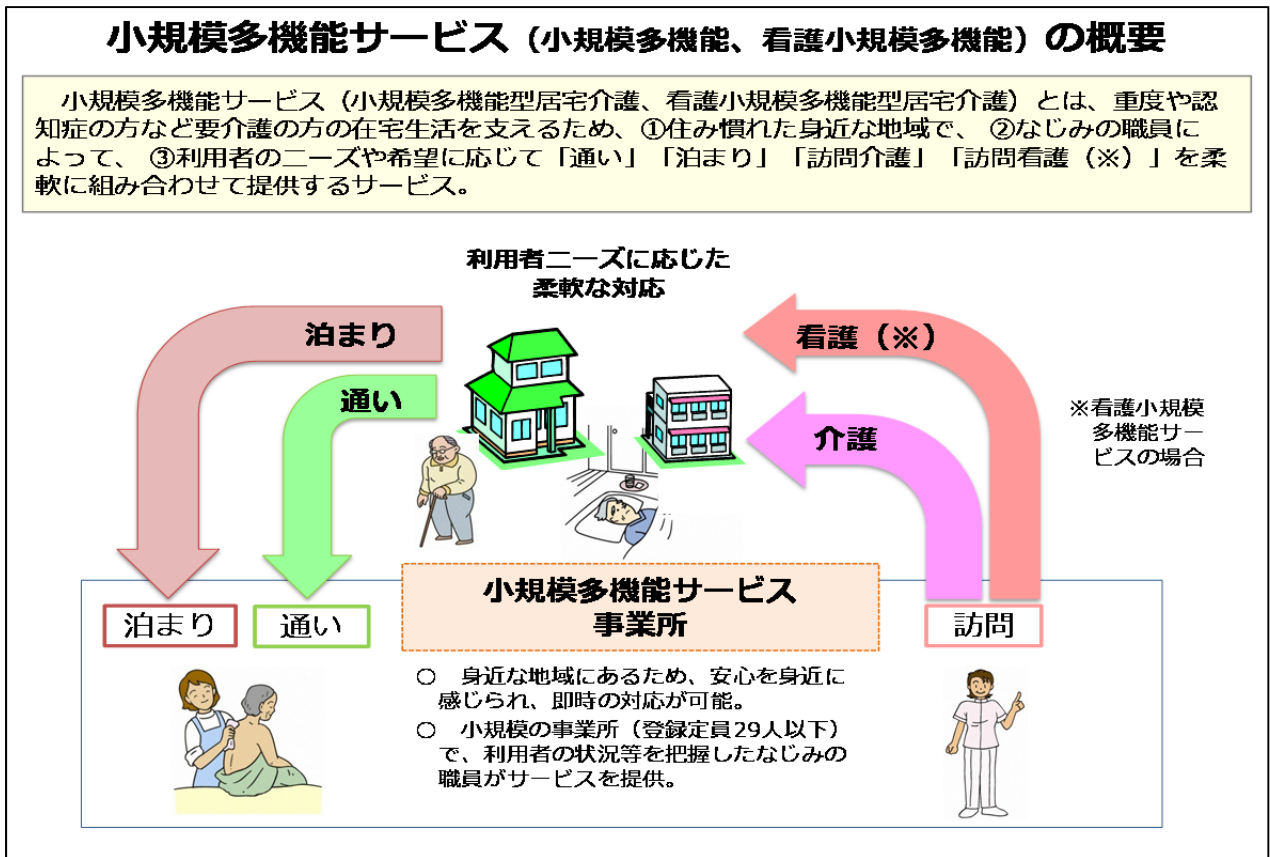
小規模多機能サービス（小規模多機能、看護小規模多機能）の概要

小規模多機能サービス（小規模多機能型居宅介護、看護小規模多機能型居宅介護）とは、重度や認知症の方など要介護の方の在宅生活を支えるため、①住み慣れた身近な地域で、 ②なじみの職員によって、 ③利用者のニーズや希望に応じて「通い」「泊まり」「訪問介護」「訪問看護（※）」を柔軟に組み合わせて提供するサービス。

利用者ニーズに応じた柔軟な対応

泊まり

通い

看護（※）

介護

※看護小規模多機能サービスの場合

泊まり

通い

小規模多機能サービス事業所

訪問

○ 身近な地域にあるため、安心を身近に感じられ、即時の対応が可能。

○ 小規模の事業所（登録定員29人以下）で、利用者の状況等を把握したなじみの職員がサービスを提供。